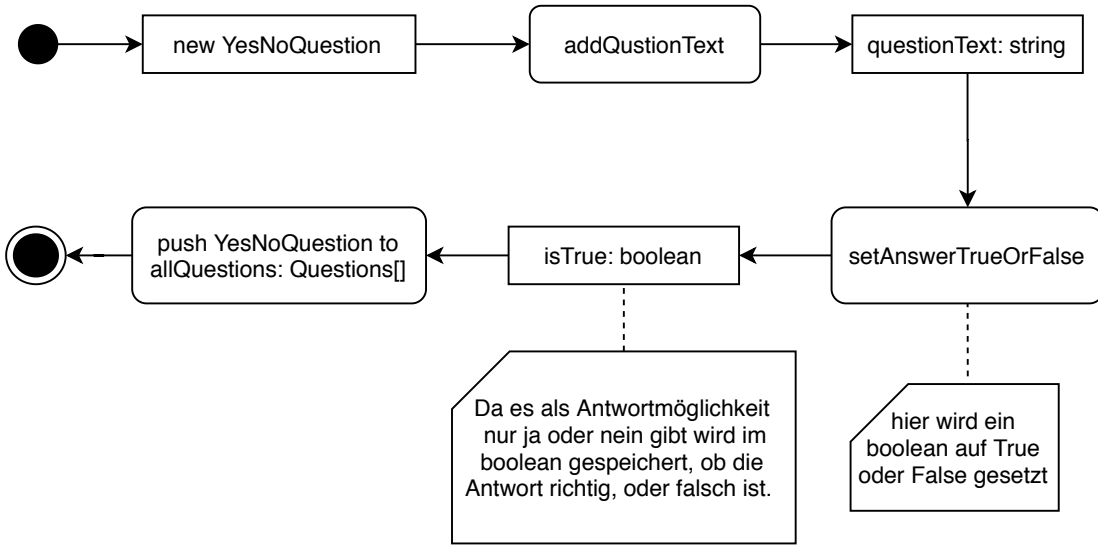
new YesNoQuestion

addQustionText

questionText: string

setAnswerTrueOrFalse

isTrue: boolean

push YesNoQuestion to allQuestions: Questions[]

Da es als Antwortmöglichkeit nur ja oder nein gibt wird im boolean gespeichert, ob die Antwort richtig, oder falsch ist.

hier wird ein boolean auf True oder False gesetzt